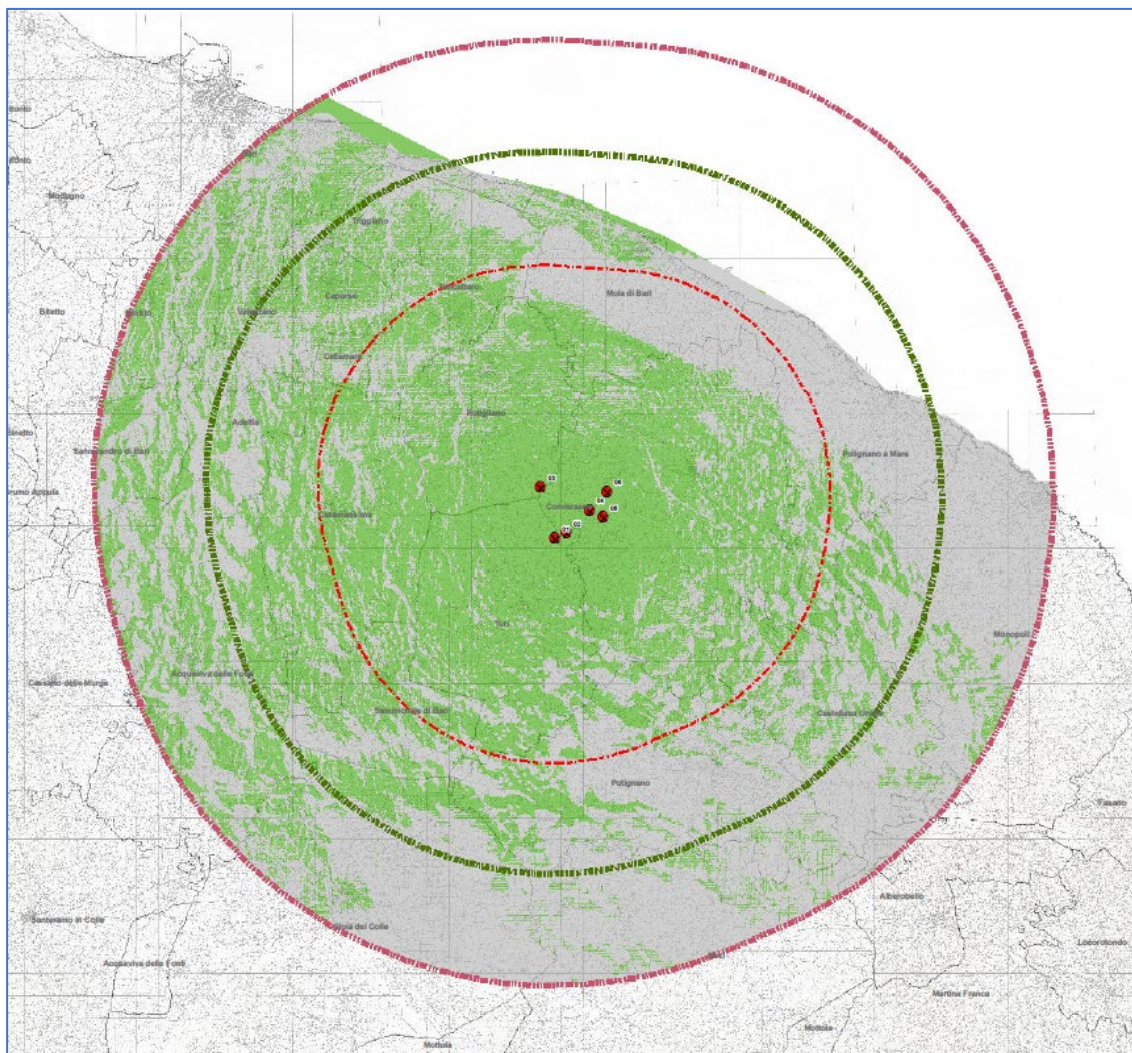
Bitonto
Modugno
Bitetto
Triggiano
Capurso
Valenzano
Noicattaro
Mola di Bari
Cellamare
Rutigliano
Adelfia
Sannicandro di Bari
Polignano a Mare
Grumo Appula
Casamassima
Conversano
03
06
04
05
01
02
Turi
Monopoli
Cassano delle Murge
Acquaviva delle Fonti
Sammichele di Bari
Castellana Grotte
Putignano
Fasano
Alberobello
Santeramo in Colle
Gioia del Colle
Locorotondo
Acquaviva delle Fonti
Martina Franca
Mottola
Mottola